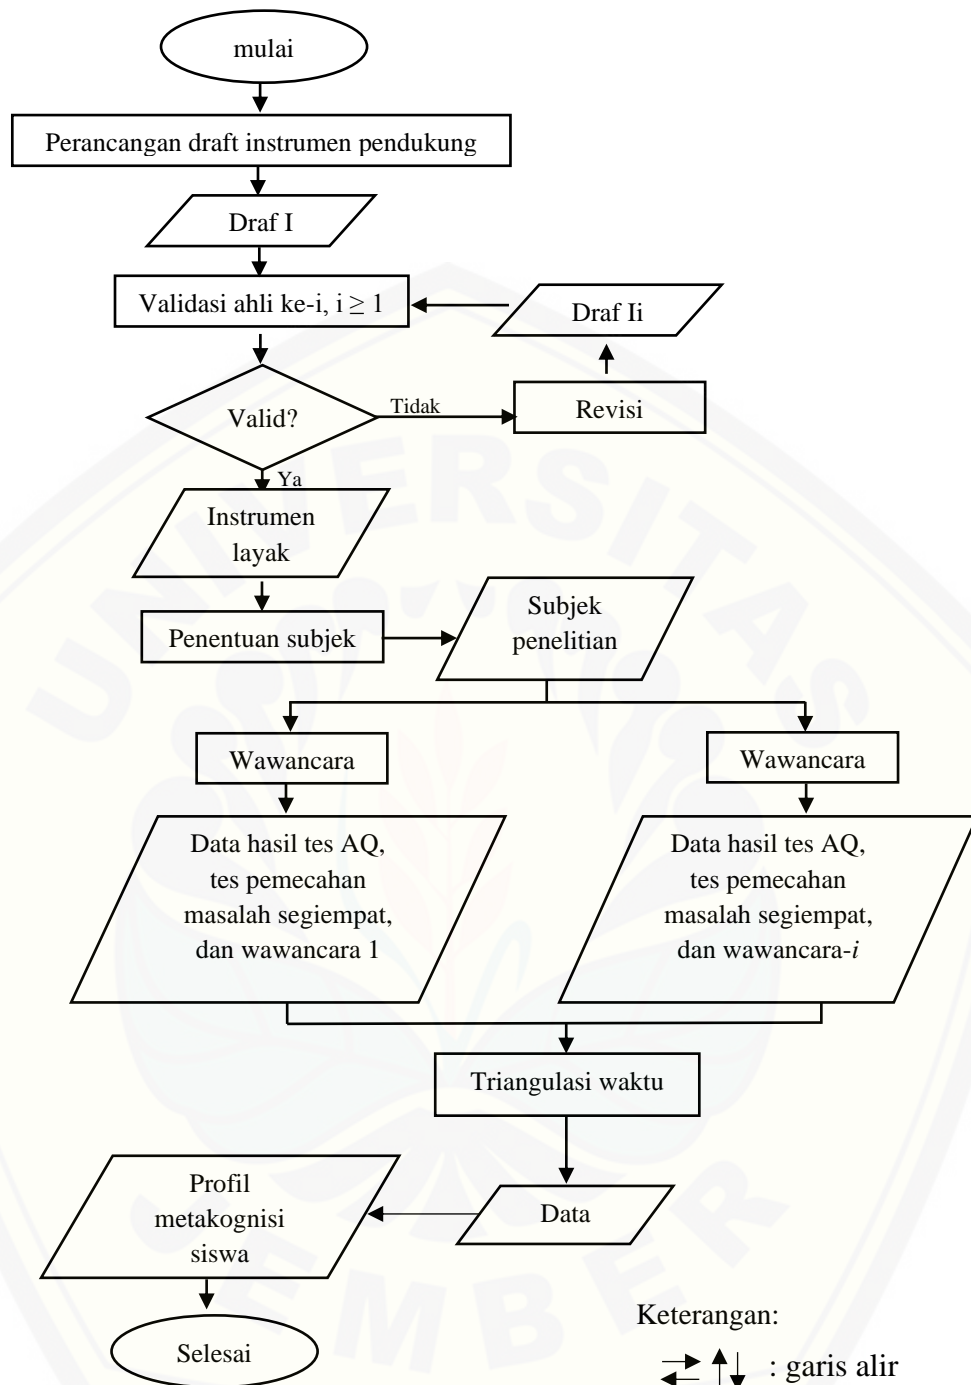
mulai

Perancangan draft instrumen pendukung

Draf I

Validasi ahli ke-i, $i \geq 1$

Draf Ii

Valid?

Tidak

Revisi

Ya

Instrumen layak

Penentuan subjek

Subjek penelitian

Wawancara

Wawancara

Data hasil tes AQ, tes pemecahan masalah segiempat, dan wawancara 1

Data hasil tes AQ, tes pemecahan masalah segiempat, dan wawancara-*i*

Triangulasi waktu

Profil metakognisi siswa

Data

Selesai

Keterangan:

$\rightleftarrows \uparrow\downarrow$ : garis alir